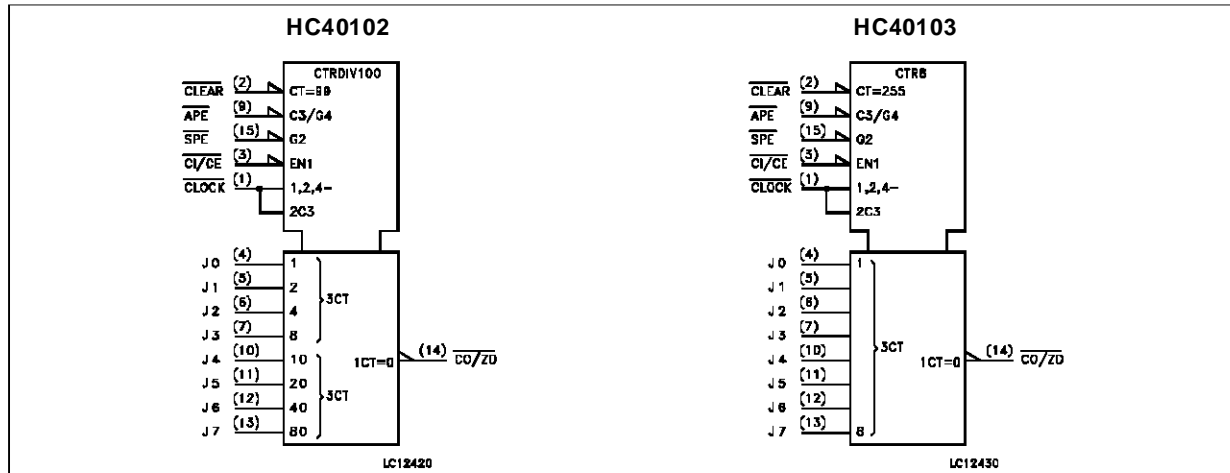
HC40102

CTRDIV100
$\overline{CLEAR}$ (2) CT=99
$\overline{APE}$ (9) C3/G4
$\overline{SPE}$ (15) G2
$\overline{CI/CE}$ (3) EN1
$\overline{CLOCK}$ (1) 1,2,4–
2C3

J0 (4) 1
J1 (5) 2
J2 (6) 4
J3 (7) 8
3CT
J4 (10) 10
J5 (11) 20
J6 (12) 40
J7 (13) 80
3CT
1CT=0 (14) $\overline{CO/ZD}$

LC12420

HC40103

CTR8
$\overline{CLEAR}$ (2) CT=255
$\overline{APE}$ (9) C3/G4
$\overline{SPE}$ (15) G2
$\overline{CI/CE}$ (3) EN1
$\overline{CLOCK}$ (1) 1,2,4–
2C3

J0 (4) 1
J1 (5)
J2 (6)
J3 (7)
J4 (10)
J5 (11)
J6 (12)
J7 (13) 8
3CT
1CT=0 (14) $\overline{CO/ZD}$

LC12430